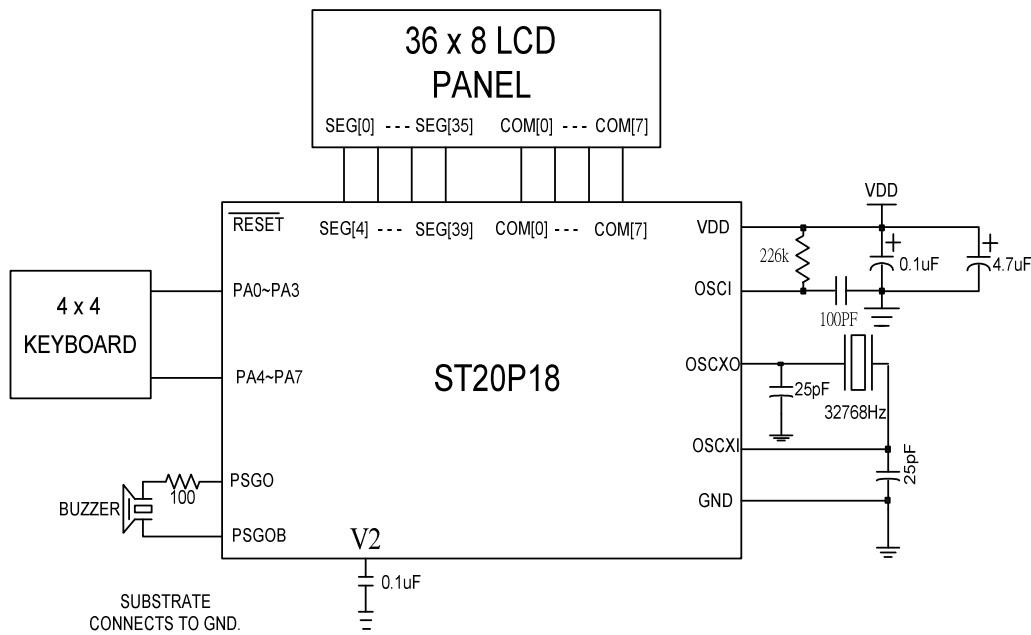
36 x 8 LCD
PANEL

SEG[0] --- SEG[35] COM[0] --- COM[7]

$\overline{\text{RESET}}$ SEG[4] --- SEG[39] COM[0] --- COM[7] VDD

VDD

226k

0.1uF

4.7uF

4 x 4
KEYBOARD

PA0~PA3

OSCI

100PF

PA4~PA7

ST20P18

OSCXO

25pF

32768Hz

OSCXI

25pF

PSGO

100

BUZZER

GND

PSGOB

V2

0.1uF

SUBSTRATE
CONNECTS TO GND.